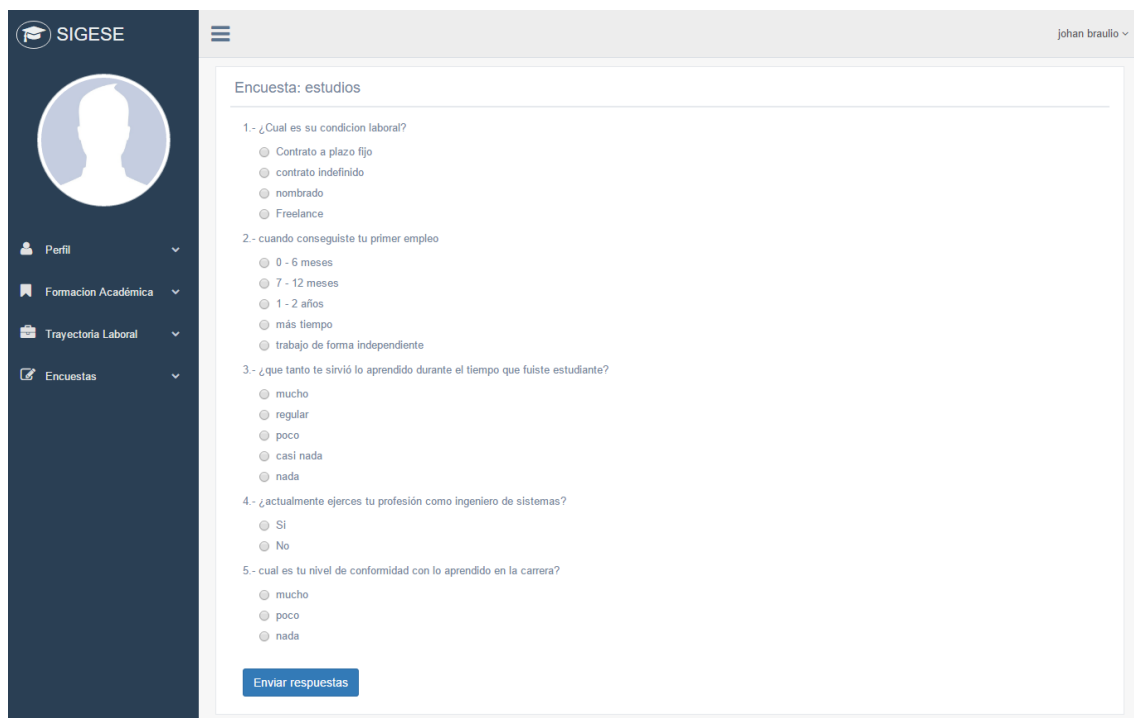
SIGESE

johan braulio

Perfil

Formacion Académica

Trayectoria Laboral

Encuestas

Encuesta: estudios

1.- ¿Cual es su condicion laboral?

Contrato a plazo fijo

contrato indefinido

nombrado

Freelance

2.- cuando conseguiste tu primer empleo

0 - 6 meses

7 - 12 meses

1 - 2 años

más tiempo

trabajo de forma independiente

3.- ¿que tanto te sirvió lo aprendido durante el tiempo que fuiste estudiante?

mucho

regular

poco

casi nada

nada

4.- ¿actualmente ejerces tu profesión como ingeniero de sistemas?

Si

No

5.- cual es tu nivel de conformidad con lo aprendido en la carrera?

mucho

poco

nada

Enviar respuestas